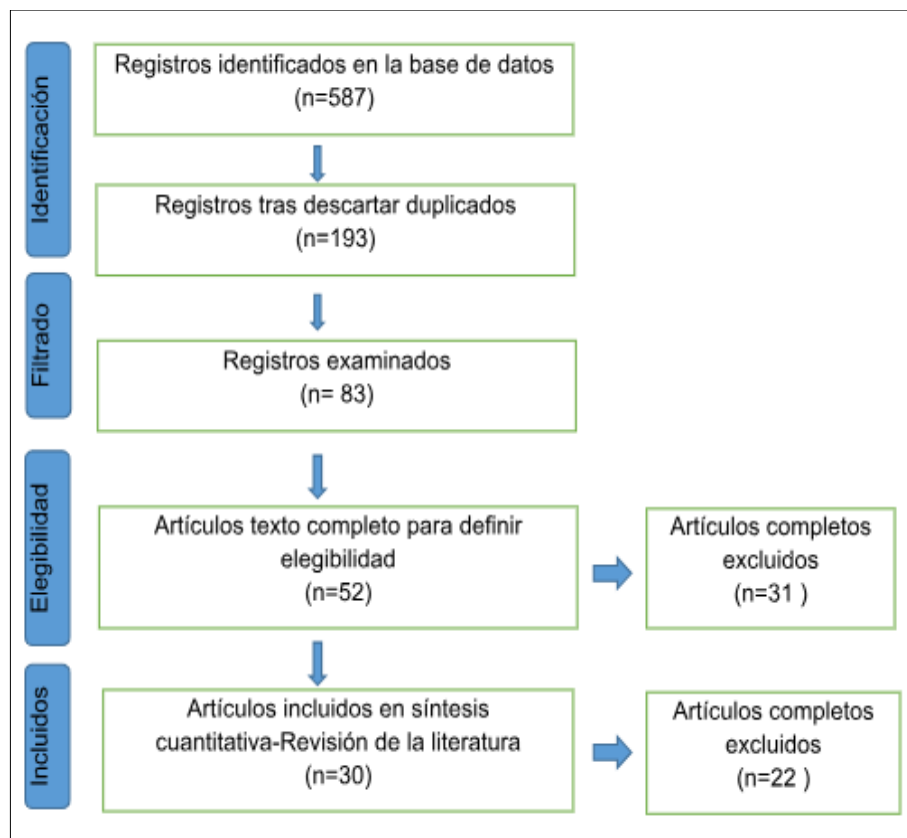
Identificación

Registros identificados en la base de datos (n=587)

Registros tras descartar duplicados (n=193)

Filtrado

Registros examinados (n= 83)

Elegibilidad

Artículos texto completo para definir elegibilidad (n=52)

Artículos completos excluidos (n=31 )

Incluidos

Artículos incluidos en síntesis cuantitativa-Revisión de la literatura (n=30)

Artículos completos excluidos (n=22 )